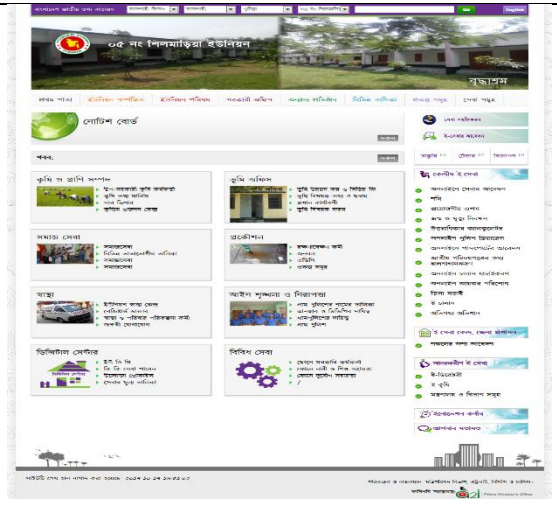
বাংলাদেশ জাতীয় তথ্য বাতায়ন | রাজশাহী বিভাগ | পুঠিয়া | ০৫ নং শিলমাড়িয়া | Go | English

০৫ নং শিলমাড়িয়া ইউনিয়ন

বৃক্ষরোপণ

প্রথম পাতা | ইউনিয়ন সম্পর্কিত | ইউনিয়ন পরিষদ | সরকারী অফিস | অন্যান্য প্রতিষ্ঠান | বিভিন্ন তালিকা | প্রকল্প সমূহ | সেবা সমূহ

নোটিশ বোর্ড

সকল

খবর:

সকল

কৃষি ও প্রাণি সম্পদ

ভূমি অফিস

সমাজ সেবা

প্রকৌশল

স্বাস্থ্য

আইন শৃঙ্খলা ও নিরাপত্তা

ডিজিটাল সেন্টার

বিবিধ সেবা

সেবা পরিচিতি

ই-সেবার আবেদন

কেন্দ্রীয় ই-সেবা

ই-সেবা কেন্দ্র, জেলা প্রশাসন

জাতীয় ই-সেবা

ই-কৃষি

ইনোভেশন কর্নার

আপনার মতামত

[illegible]

পরিকল্পনা ও বাস্তবায়নে: মন্ত্রিপরিষদ বিভাগ, এটুআই, বিসিসি, ডিওআইসিটি ও বেসিস

কারিগরি সহায়তায়: a2i Prime Minister's Office